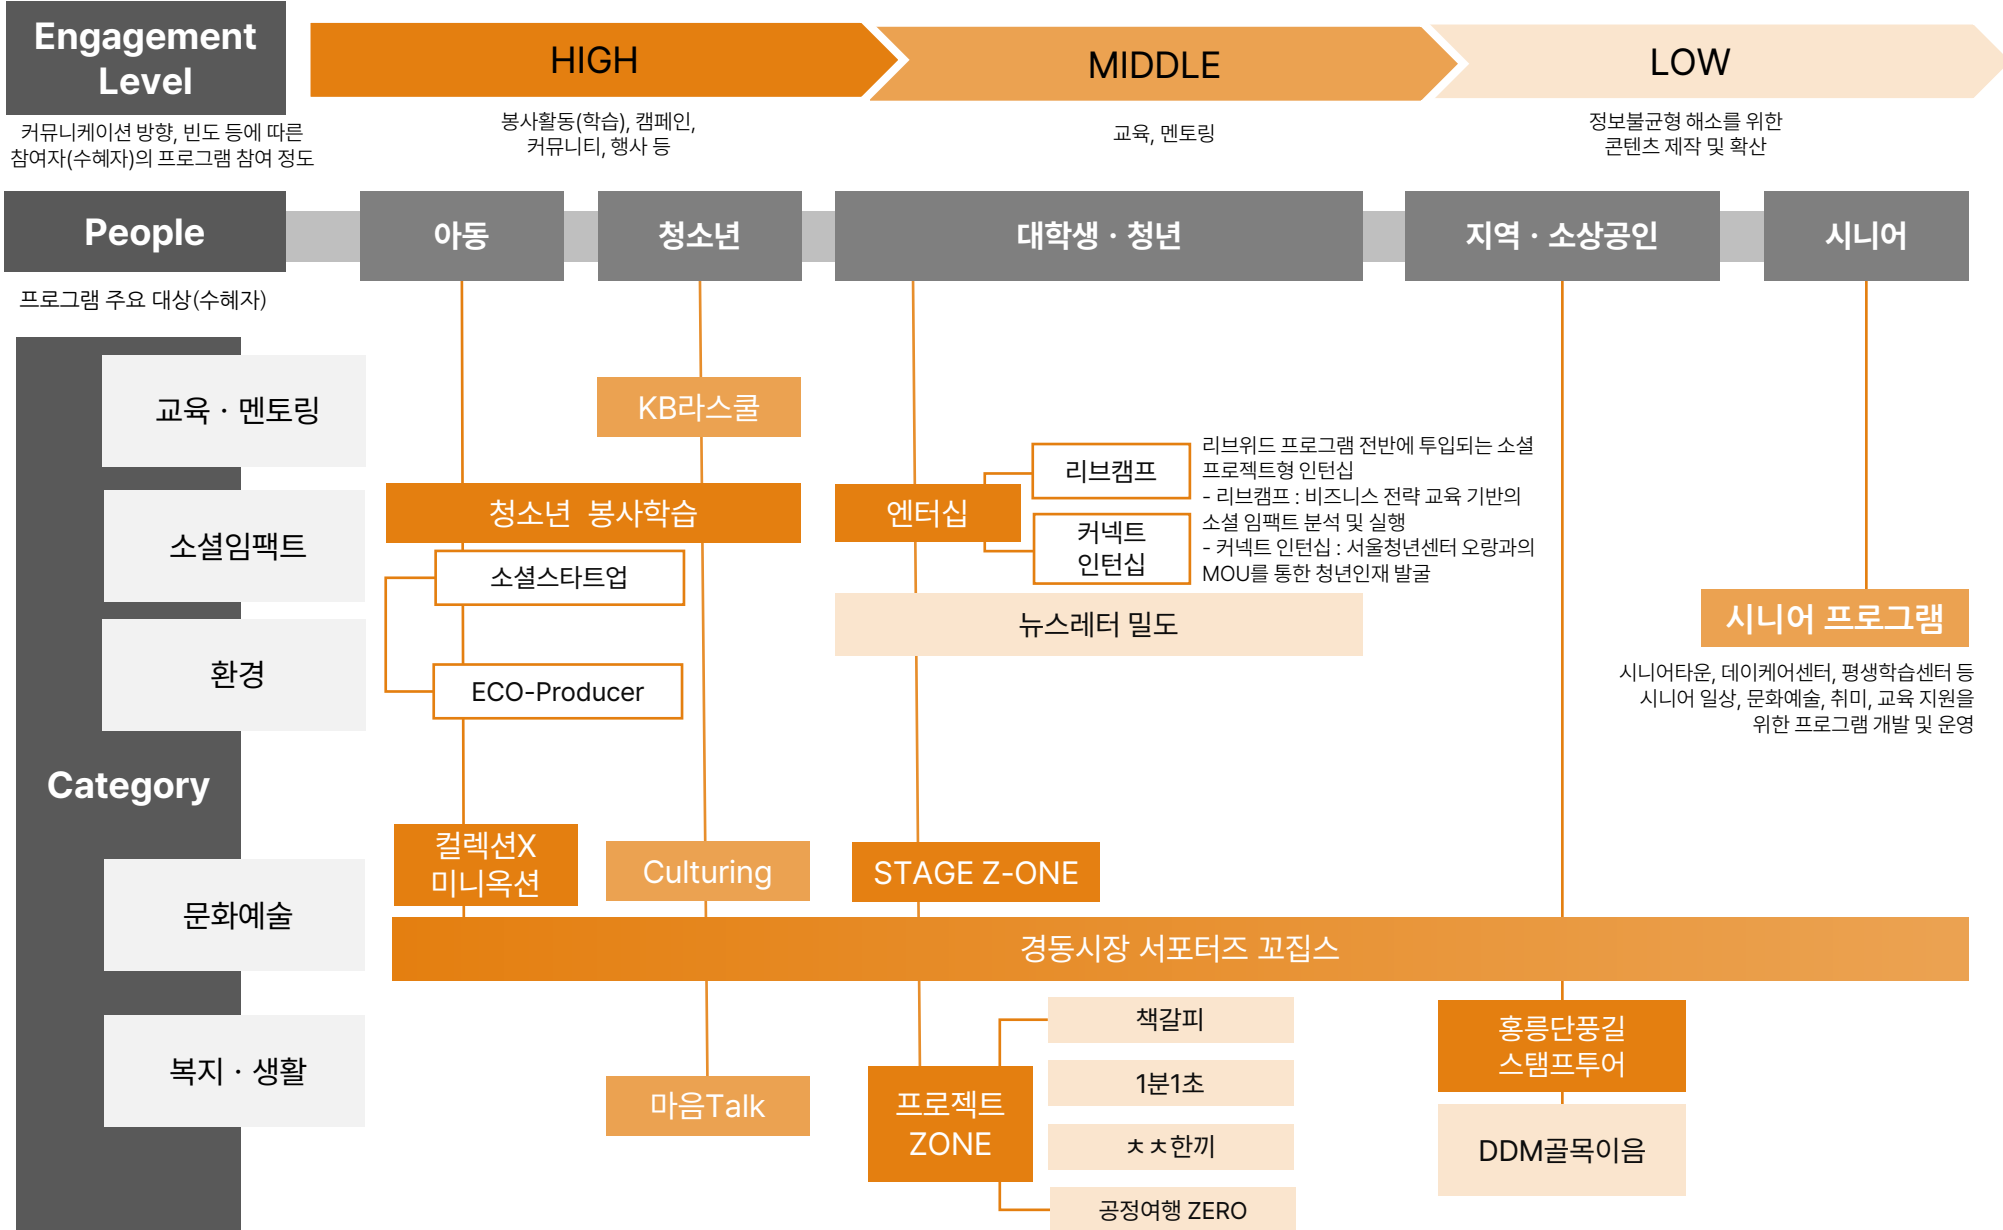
Engagement Level

커뮤니케이션 방향, 빈도 등에 따른 참여자(수혜자)의 프로그램 참여 정도

HIGH

봉사활동(학습), 캠페인, 커뮤니티, 행사 등

MIDDLE

교육, 멘토링

LOW

정보불균형 해소를 위한 콘텐츠 제작 및 확산

People

프로그램 주요 대상(수혜자)

아동

청소년

대학생 · 청년

지역 · 소상공인

시니어

Category

교육 · 멘토링

소셜임팩트

환경

문화예술

복지 · 생활

KB라스쿨

청소년 봉사학습

소셜스타트업

ECO-Producer

엔터십

리브캠프

커넥트 인턴십

리브위드 프로그램 전반에 투입되는 소셜 프로젝트형 인턴십
- 리브캠프 : 비즈니스 전략 교육 기반의 소셜 임팩트 분석 및 실행
- 커넥트 인턴십 : 서울청년센터 오랑과의 MOU를 통한 청년인재 발굴

뉴스레터 밀도

시니어 프로그램

시니어타운, 데이케어센터, 평생학습센터 등 시니어 일상, 문화예술, 취미, 교육 지원을 위한 프로그램 개발 및 운영

컬렉션X 미니옥션

Culturing

STAGE Z-ONE

경동시장 서포터즈 꼬집스

책갈피

1분1초

ㅊㅊ한끼

공정여행 ZERO

프로젝트 ZONE

마음Talk

홍릉단풍길 스탬프투어

DDM골목이음